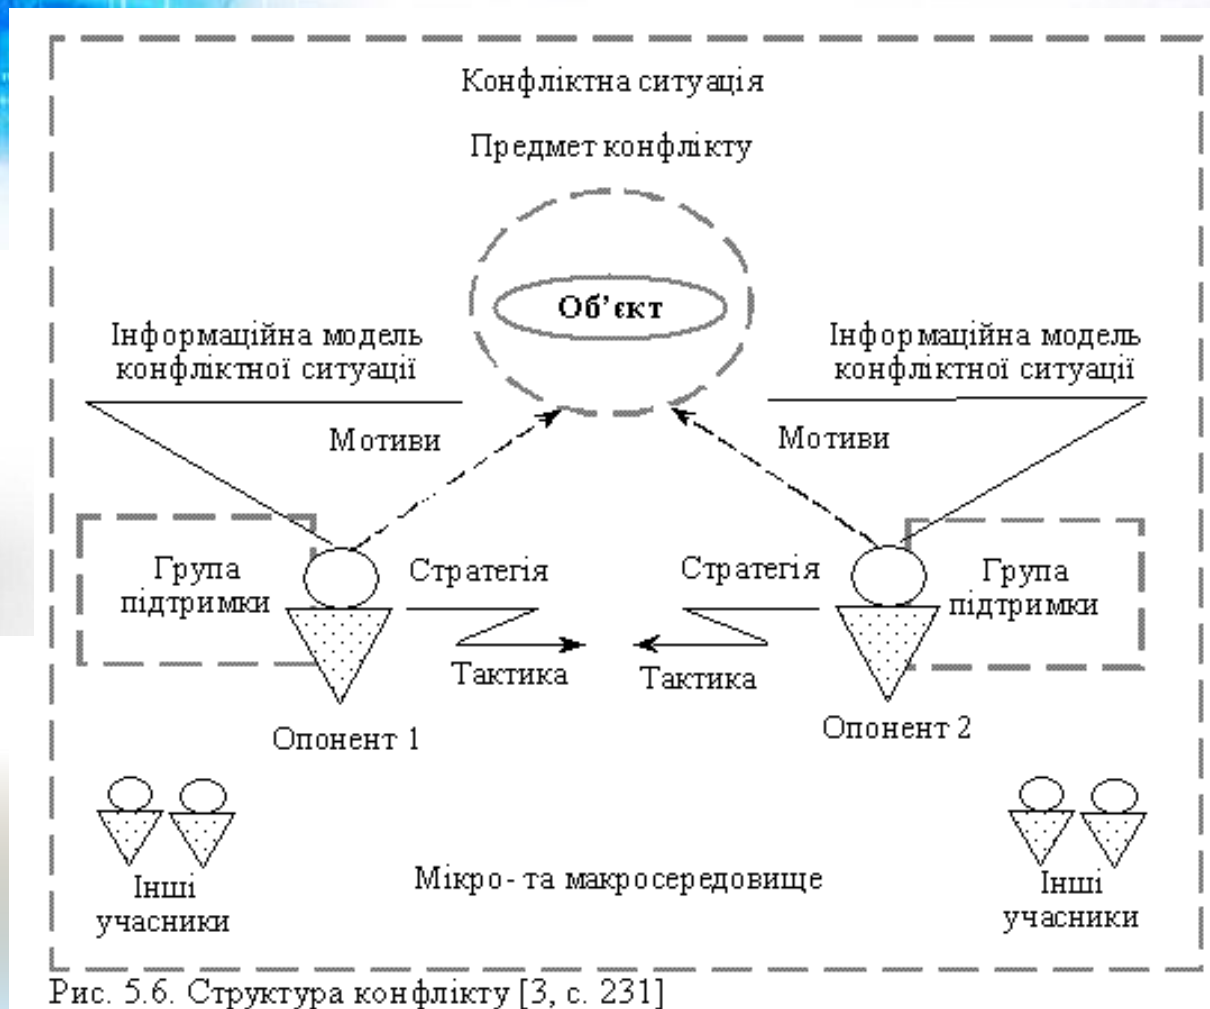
Конфліктна ситуація

Предмет конфлікту

Об'єкт

Інформаційна модель конфліктної ситуації

Інформаційна модель конфліктної ситуації

Мотиви

Мотиви

Група підтримки

Стратегія

Стратегія

Група підтримки

Тактика

Тактика

Опонент 1

Опонент 2

Інші учасники

Мікро- та макросередовище

Інші учасники

Рис. 5.6. Структура конфлікту [3, с. 231]